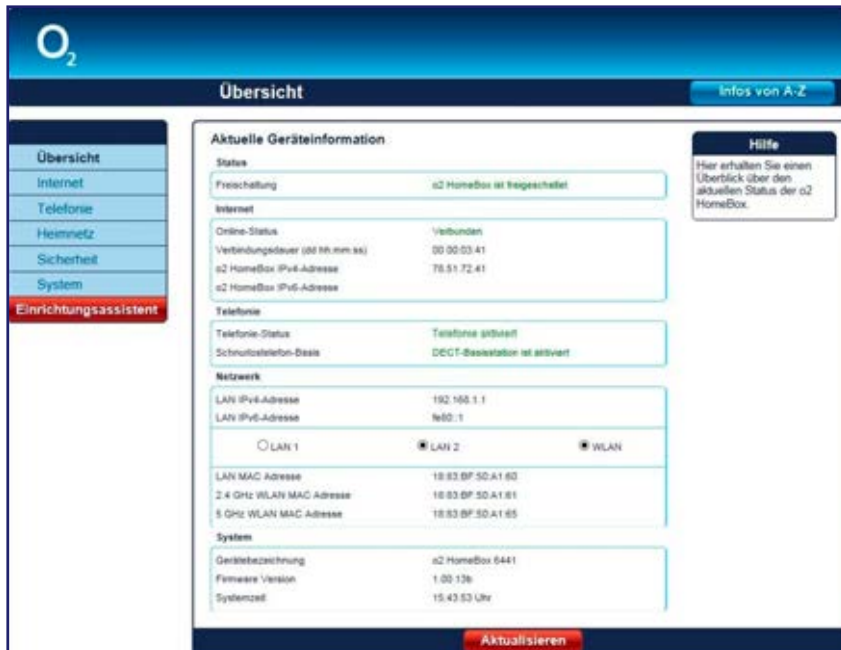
$O_2$

Übersicht

Infos von A-Z

Übersicht
Internet
Telefonie
Heimnetz
Sicherheit
System
Einrichtungsassistent

Aktuelle Geräteinformation

Status

| Freischaltung | o2 HomeBox ist freigeschaltet |
|---|---|

Internet

| Online-Status | Verbunden |
|---|---|
| Verbindungsdauer (dd:hh:mm:ss) | 00:00:03:41 |
| o2 HomeBox IPv4-Adresse | 78.51.72.41 |
| o2 HomeBox IPv6-Adresse | |

Telefonie

| Telefonie-Status | Telefonie aktiviert |
|---|---|
| Schnurlostelefon-Basis | DECT-Basisstation ist aktiviert |

Netzwerk

| LAN IPv4-Adresse | 192.168.1.1 |
|---|---|
| LAN IPv6-Adresse | fe80::1 |

LAN 1   LAN 2   WLAN

| LAN MAC Adresse | 18:83:BF:50:A1:60 |
|---|---|
| 2.4 GHz WLAN MAC Adresse | 18:83:BF:50:A1:61 |
| 5 GHz WLAN MAC Adresse | 18:83:BF:50:A1:65 |

System

| Gerätebezeichnung | o2 HomeBox 6441 |
|---|---|
| Firmware Version | 1.00.13b |
| Systemzeit | 15:43:53 Uhr |

Aktualisieren

Hilfe

Hier erhalten Sie einen Überblick über den aktuellen Status der o2 HomeBox.